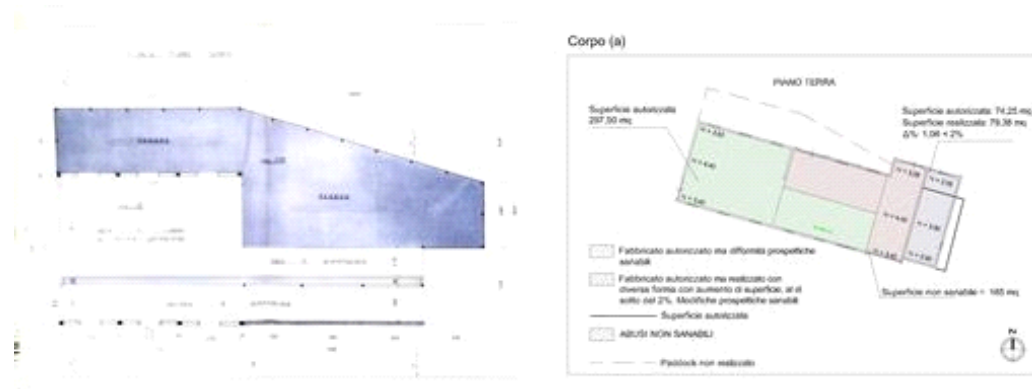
Corpo (a)

PIANO TERRA

Superficie autorizzata 297,50 mq

Superficie autorizzata: 74,25 mq
Superficie realizzata: 79,36 mq
Δ%: 1,06 < 2%

Fabbricato autorizzato ma difformità prospettiche sanabili

Fabbricato autorizzato ma realizzato con diversa forma con aumento di superficie, al di sotto del 2%. Modifiche prospettiche sanabili

Superficie autorizzata

ABUSI NON SANABILI

Paddock non realizzato

Superficie non sanabile = 165 mq

N